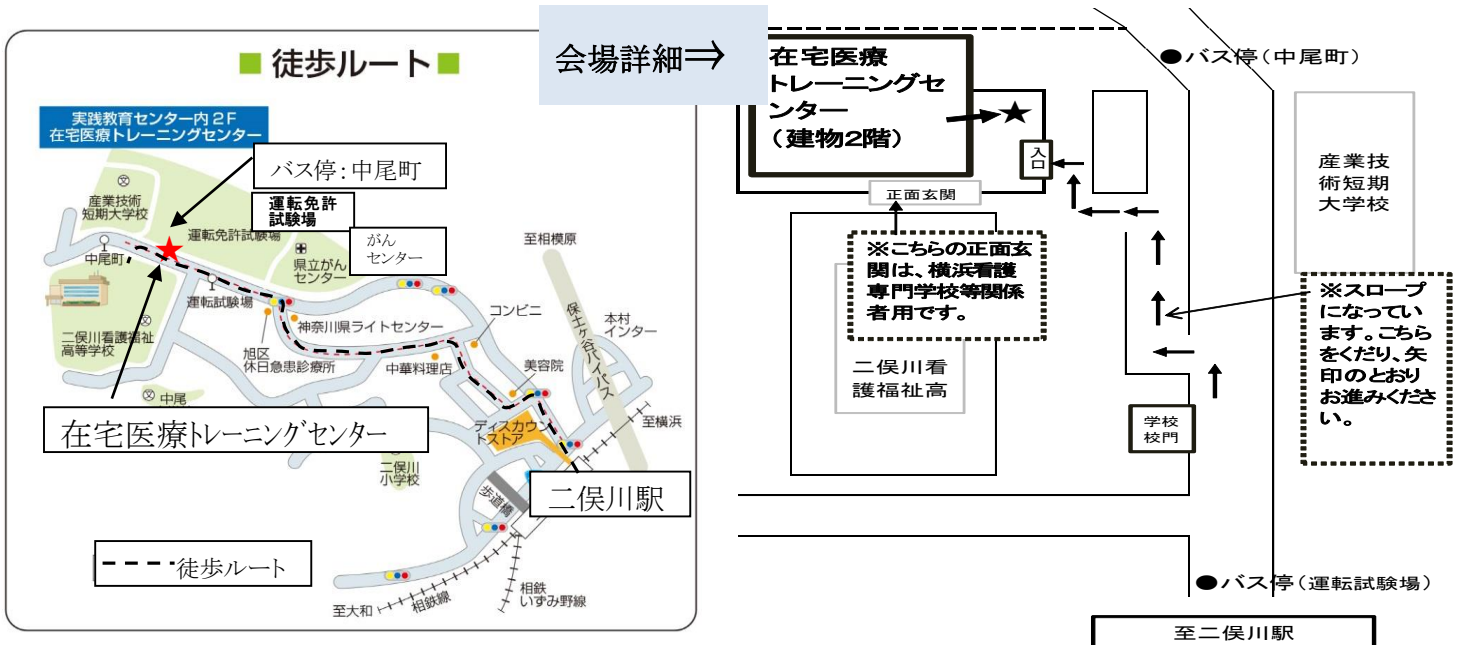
■ 徒歩ルート ■

実践教育センター内2F
在宅医療トレーニングセンター

バス停：中尾町

運転免許試験場

がんセンター

産業技術短期大学校

運転免許試験場

中尾町

県立がんセンター

至相模原

運転試験場

二俣川看護福祉高等学校

神奈川県ライトセンター

コンビニ

本村インター

保土ケ谷バイパス

旭区休日急患診療所

中華料理店

美容院

中尾

ディスカウントストア

至横浜

在宅医療トレーニングセンター

二俣川小学校

歩道橋

二俣川駅

徒歩ルート

至大和

相鉄線

相鉄いずみ野線

会場詳細⇒

在宅医療トレーニングセンター（建物2階）

●バス停（中尾町）

入口

正面玄関

産業技術短期大学校

※こちらの正面玄関は、横浜看護専門学校等関係者用です。

※スロープになっています。こちらをくだり、矢印のとおりお進みください。

二俣川看護福祉高

学校校門

●バス停（運転試験場）

至二俣川駅